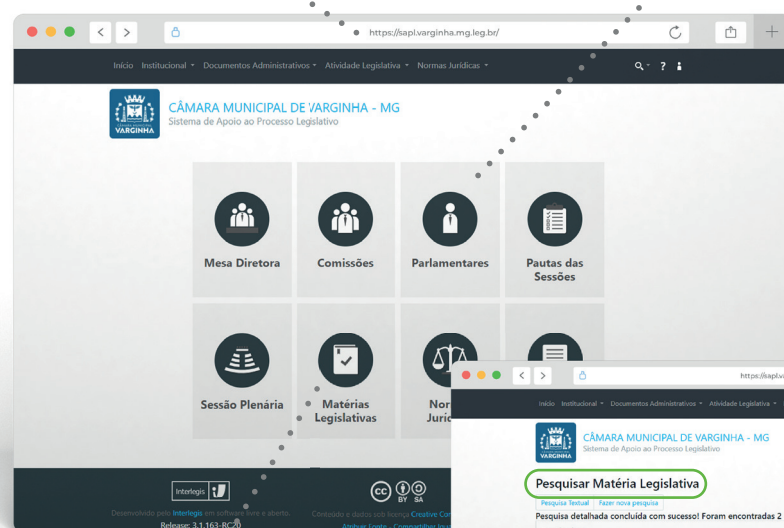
https://sapl.varginha.mg.leg.br/

Início Institucional Documentos Administrativos Atividade Legislativa Normas Jurídicas

CÂMARA MUNICIPAL DE VARGINHA - MG
Sistema de Apoio ao Processo Legislativo

VARGINHA

Mesa Diretora

Comissões

Parlamentares

Pautas das Sessões

Sessão Plenária

Matérias Legislativas

Nor Juríd

Interlegis

Desenvolvido pelo Interlegis em software livre e aberto.

Release: 3.1.163-RC20

Conteúdo e dados sob licença Creative Co

Atribuir Fonte - Compartilhar Igu

https://sapl.v

Início Institucional Documentos Administrativos Atividade Legislativa

CÂMARA MUNICIPAL DE VARGINHA - MG
Sistema de Apoio ao Processo Legislativo

VARGINHA

Pesquisar Matéria Legislativa

Pesquisa Textual Fazer nova pesquisa

Pesquisa detalhada concluída com sucesso! Foram encontradas 2